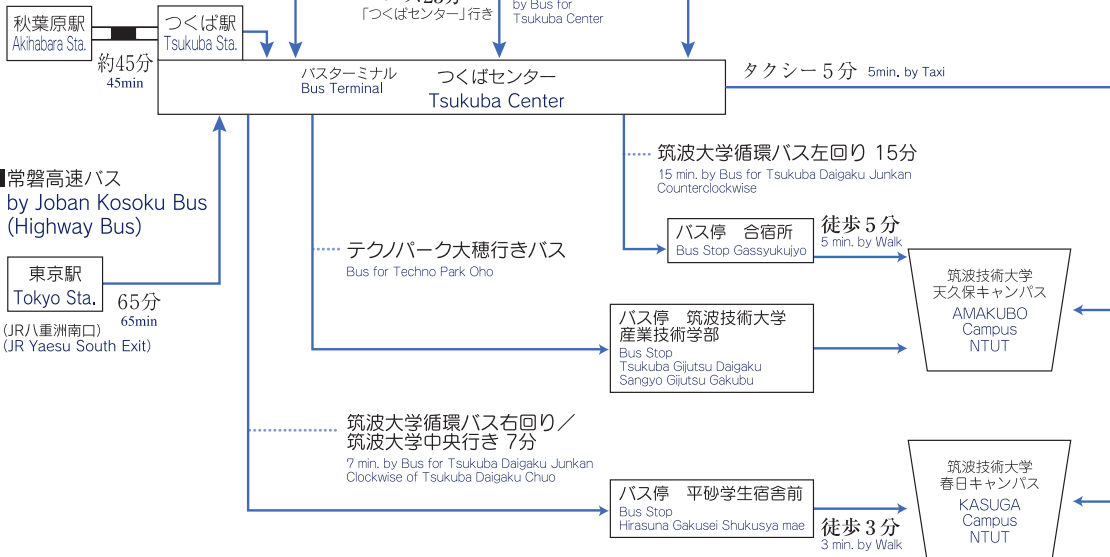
秋葉原駅
Akihabara Sta.

つくば駅
Tsukuba Sta.

約45分
45min

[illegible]分
「つくばセンター」行き

by Bus for
Tsukuba Center

バスターミナル
Bus Terminal

つくばセンター
Tsukuba Center

タクシー 5 分 5min. by Taxi

常磐高速バス
by Joban Kosoku Bus
(Highway Bus)

東京駅
Tokyo Sta.

65分
65min

(JR八重洲南口)
(JR Yaesu South Exit)

筑波大学循環バス左回り 15分
15 min. by Bus for Tsukuba Daigaku Junkan Counterclockwise

バス停 合宿所
Bus Stop Gassyukujyo

徒歩 5 分
5 min. by Walk

テクノパーク大穂行きバス
Bus for Techno Park Oho

筑波技術大学
天久保キャンパス
AMAKUBO
Campus
NTUT

バス停 筑波技術大学
産業技術学部
Bus Stop
Tsukuba Gijutsu Daigaku
Sangyo Gijutsu Gakubu

筑波大学循環バス右回り／
筑波大学中央行き 7分
7 min. by Bus for Tsukuba Daigaku Junkan Clockwise of Tsukuba Daigaku Chuo

バス停 平砂学生宿舎前
Bus Stop
Hirasuna Gakusei Shukusya mae

徒歩 3 分
3 min. by Walk

筑波技術大学
春日キャンパス
KASUGA
Campus
NTUT